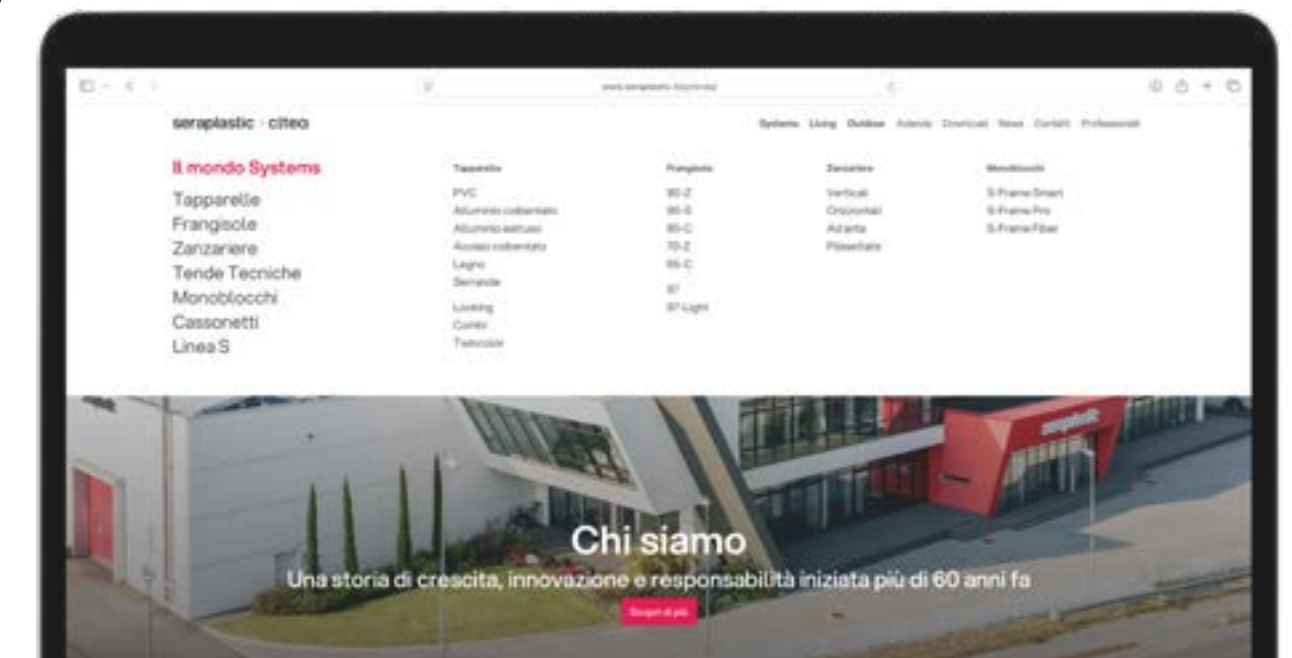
www.seraplastic.it/it/mondo

seraplastic · citeo

Systems Living Outdoor Azienda Download News Contatti Professionisti

Il mondo Systems

Tapparelle
Frangisole
Zanzariere
Tende Tecniche
Monoblocchi
Cassonetti
Linea S

Tapparelle

PVC
Alluminio coibentato
Alluminio estruso
Acciaio coibentato
Legno
Serrande

Locking
Combi
Twincolor

Frangisole

90-Z
90-S
80-C
70-Z
65-C

87
87 Light

Zanzariere

Verticali
Orizzontali
Ad anta
Plissettate

Monoblocchi

S-Frame Smart
S-Frame Pro
S-Frame Fiber

seraplastic

Chi siamo

Una storia di crescita, innovazione e responsabilità iniziata più di 60 anni fa

Scopri di più